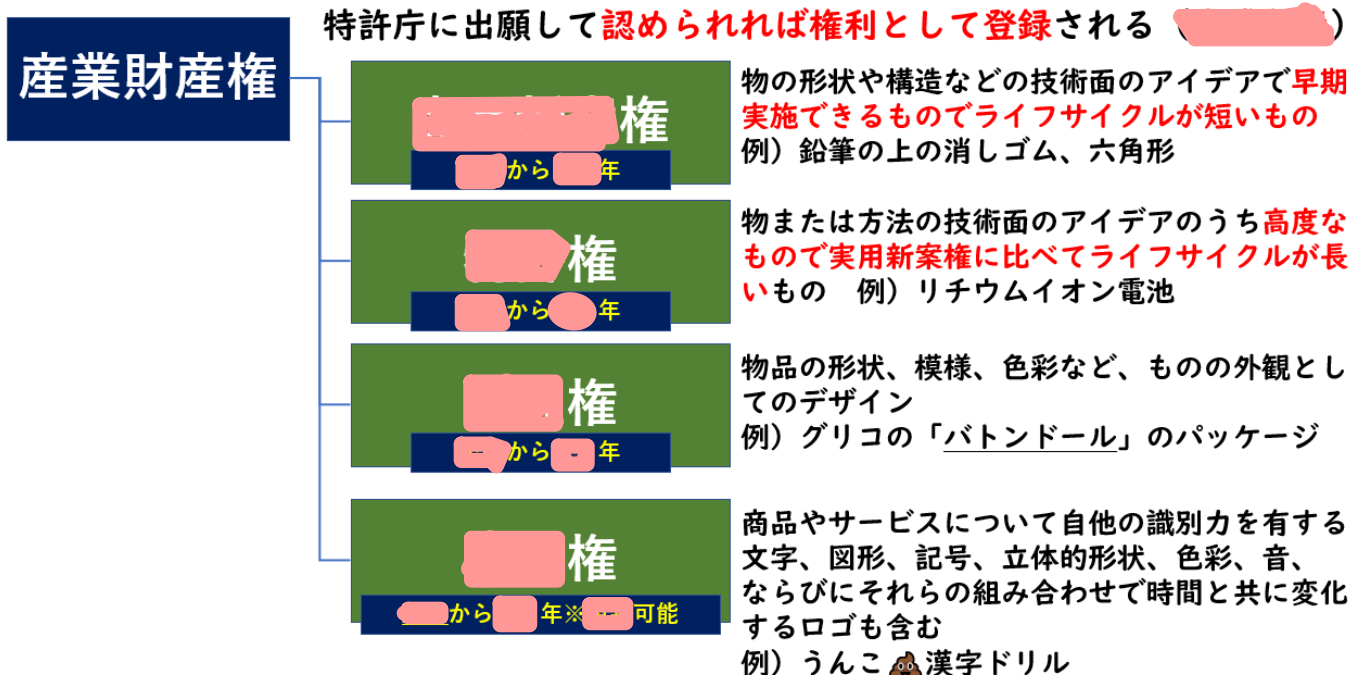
産業財産権

特許庁に出願して認められれば権利として登録される（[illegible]）

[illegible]権
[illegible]から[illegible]年

物の形状や構造などの技術面のアイデアで早期実施できるものでライフサイクルが短いもの
例）鉛筆の上の消しゴム、六角形

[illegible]権
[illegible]から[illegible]年

物または方法の技術面のアイデアのうち高度なもので実用新案権に比べてライフサイクルが長いもの　例）リチウムイオン電池

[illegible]権
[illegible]から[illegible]年

物品の形状、模様、色彩など、ものの外観としてのデザイン
例）グリコの「バトンドール」のパッケージ

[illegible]権
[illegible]から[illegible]年※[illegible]可能

商品やサービスについて自他の識別力を有する文字、図形、記号、立体的形状、色彩、音、ならびにそれらの組み合わせで時間と共に変化するロゴも含む
例）うんこ💩漢字ドリル